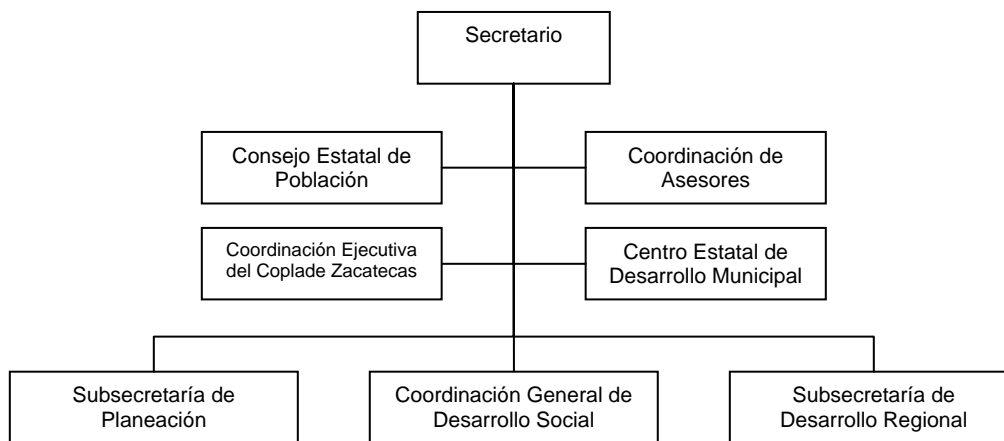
Secretario

Consejo Estatal de Población

Coordinación de Asesores

Coordinación Ejecutiva del Coplade Zacatecas

Centro Estatal de Desarrollo Municipal

Subsecretaría de Planeación

Coordinación General de Desarrollo Social

Subsecretaría de Desarrollo Regional